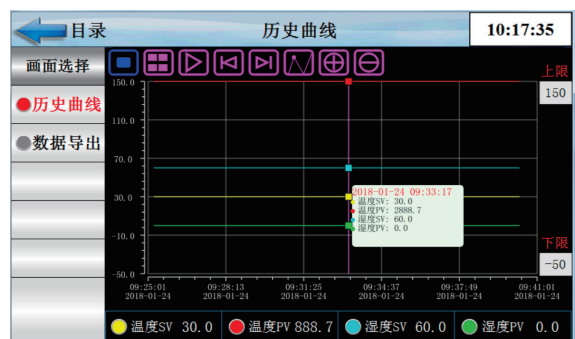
目录

历史曲线

10:17:35

画面选择

历史曲线

数据导出

上限

150

下限

-50

150.0

110.0

70.0

30.0

-10.0

-50.0

09:25:01
2018-01-24

09:28:13
2018-01-24

09:31:25
2018-01-24

09:34:37
2018-01-24

09:37:49
2018-01-24

09:41:01
2018-01-24

2018-01-24 09:33:17
温度SV: 30.0
温度PV: 2888.7
湿度SV: 60.0
湿度PV: 0.0

温度SV 30.0 温度PV 888.7 湿度SV 60.0 湿度PV 0.0